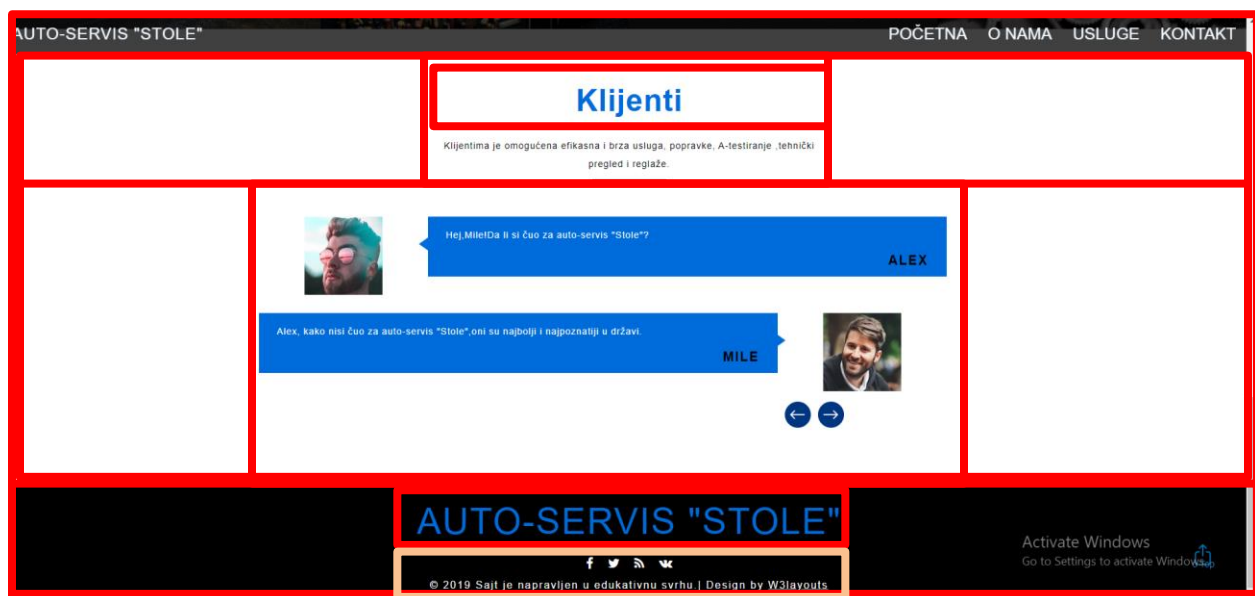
AUTO-SERVIS "STOLE"

POČETNA O NAMA USLUGE KONTAKT

Klijenti

Klijentima je omogućena efikasna i brza usluga, popravke, A-testiranje ,tehnički pregled i reglaže.

Hej,Mile!Da li si čuo za auto-servis "Stole"?

ALEX

Alex, kako nisi čuo za auto-servis "Stole",oni su najbolji i najpoznatiji u državi.

MILE

AUTO-SERVIS "STOLE"

© 2019 Sajt je napravljen u edukativnu svrhu.| Design by W3layouts

Activate Windows
Go to Settings to activate Windows.